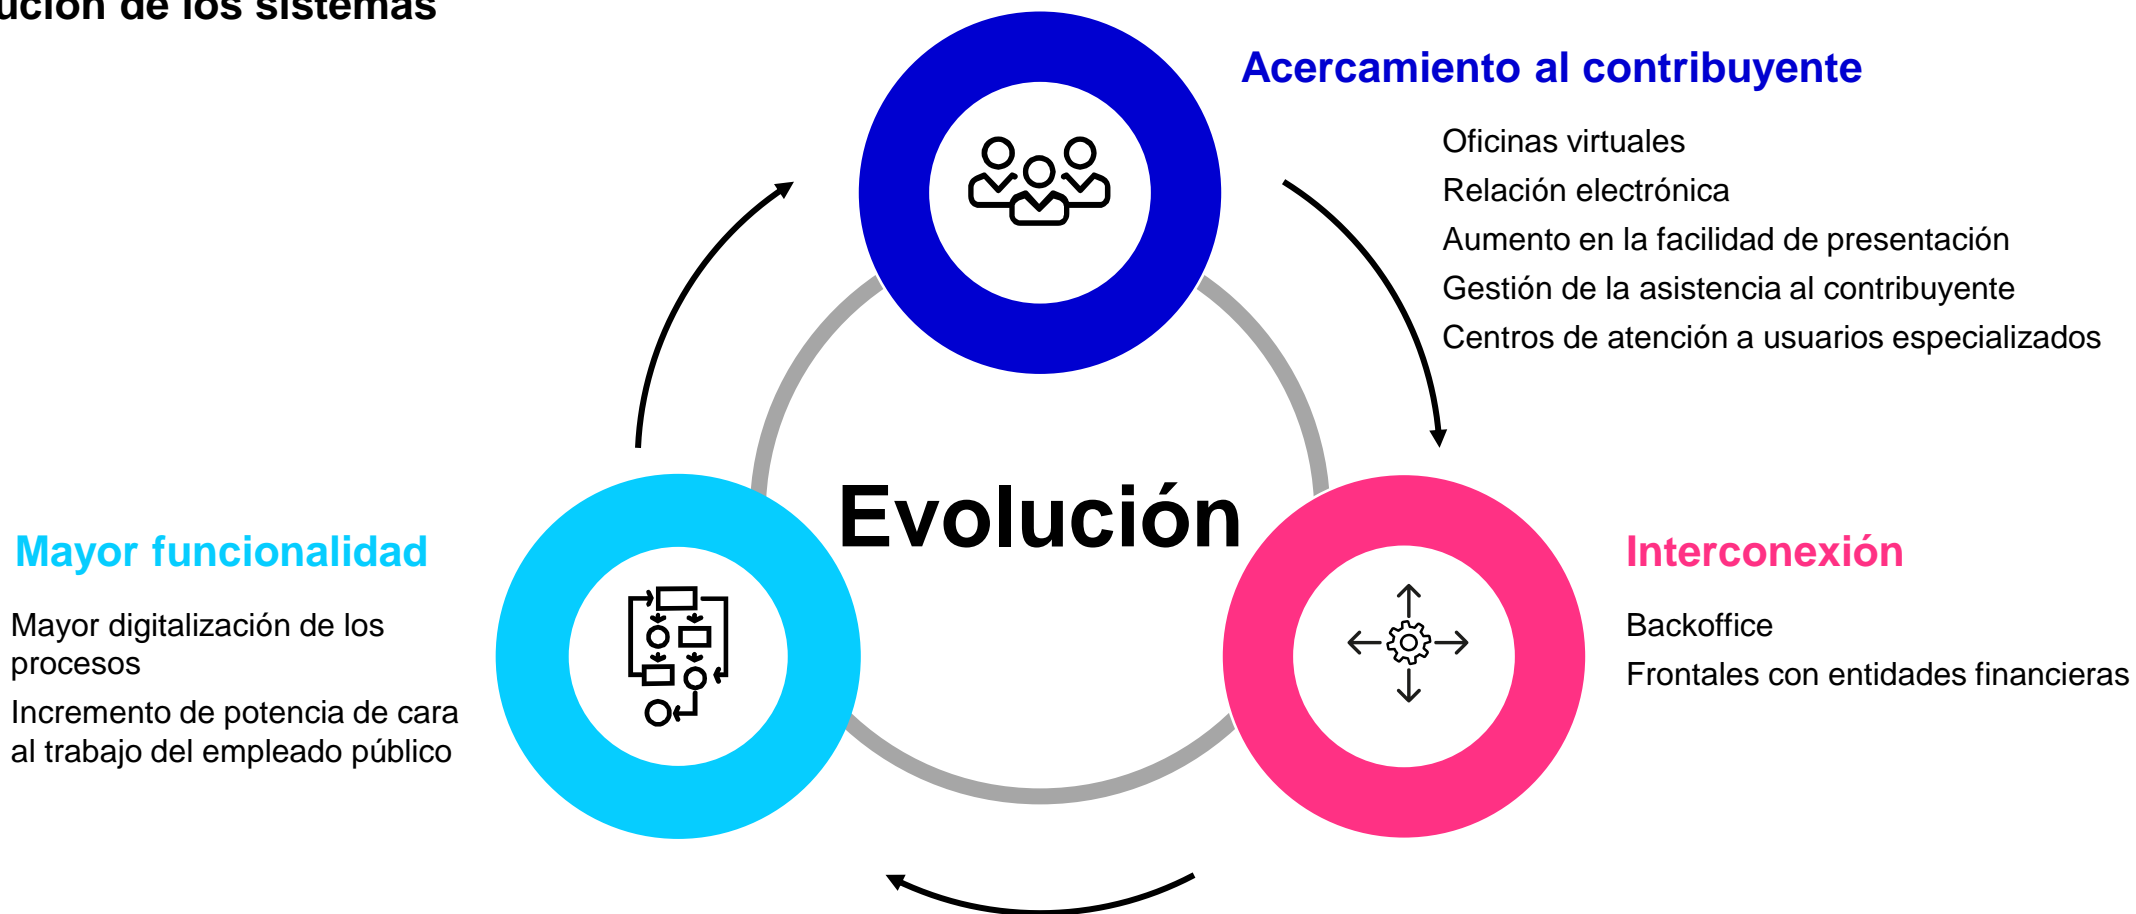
ución de los sistemas

Acercamiento al contribuyente

Oficinas virtuales
Relación electrónica
Aumento en la facilidad de presentación
Gestión de la asistencia al contribuyente
Centros de atención a usuarios especializados

Evolución

Mayor funcionalidad

Mayor digitalización de los procesos
Incremento de potencia de cara al trabajo del empleado público

Interconexión

Backoffice
Frontales con entidades financieras